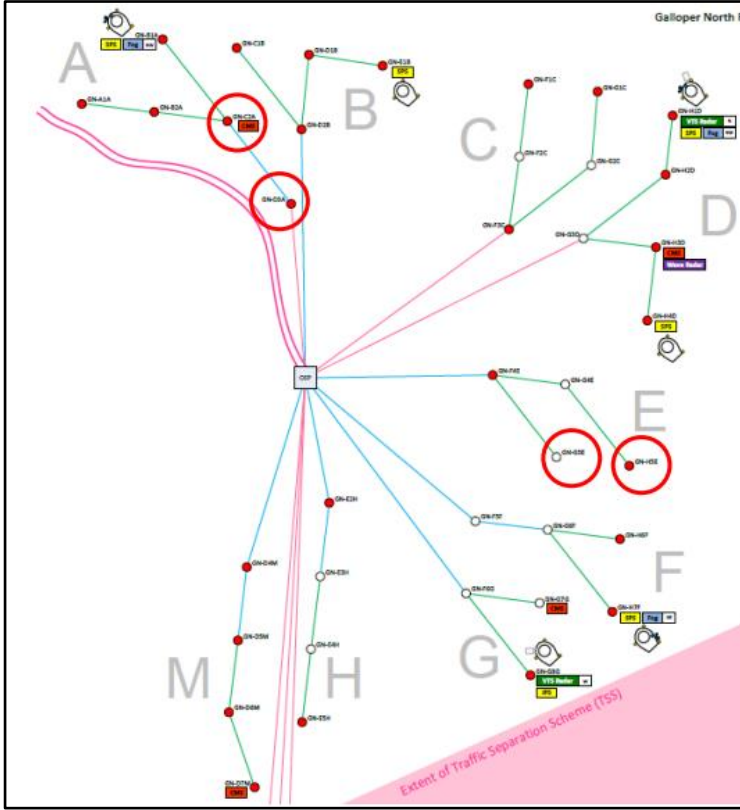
Galloper North

A

GN-E1A

SPS Fog

GN-A1A

GN-B2A

GN-C2A

CMS

GN-D3A

GN-C1B

GN-D1B

GN-E1B

SPS

B

GN-E2B

C

GN-F1C

GN-D1C

GN-F2C

GN-E2C

GN-F3C

GN-G3D

GN-H1D

VTS Radar

SPS Fog

GN-H2D

D

GN-H3D

CMS

Wave Radar

GN-H4D

SPS

OSP

GN-F4E

GN-G4E

E

GN-G5E

GN-H5E

GN-F5F

GN-G6F

GN-H6F

F

GN-H7F

SPS Fog

GN-F6G

GN-G7G

CMS

G

GN-G8G

VTS Radar

SPS

GN-E3H

GN-E3H

GN-E4H

GN-E5H

H

GN-D4M

GN-D5M

GN-D6M

M

GN-D7M

CMS

Extent of Traffic Separation Scheme (TSS)